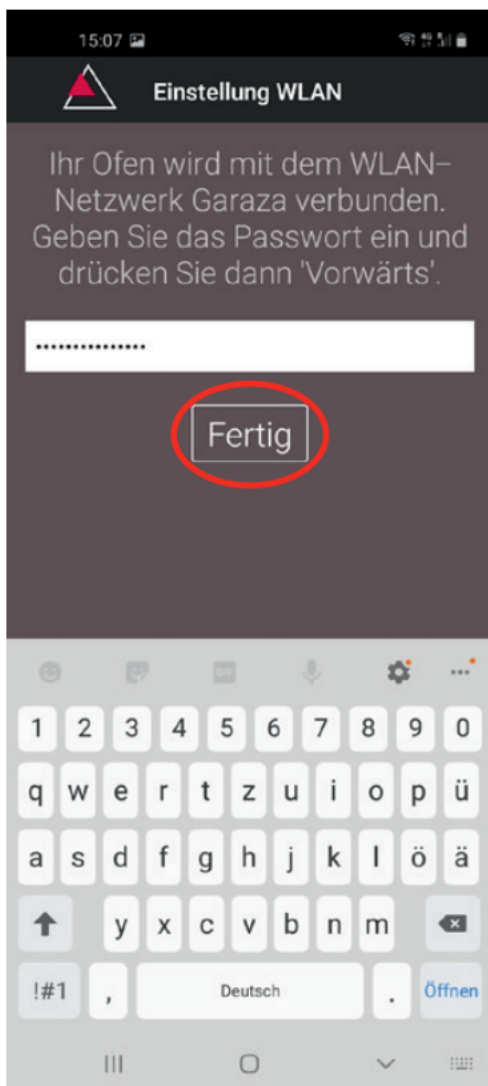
15:07

Einstellung WLAN

Ihr Ofen wird mit dem WLAN–Netzwerk Garaza verbunden. Geben Sie das Passwort ein und drücken Sie dann 'Vorwärts'.

••••••••••••••••

Fertig

1 2 3 4 5 6 7 8 9 0
q w e r t z u i o p ü
a s d f g h j k l ö ä
y x c v b n m
!#1 , Deutsch . Öffnen